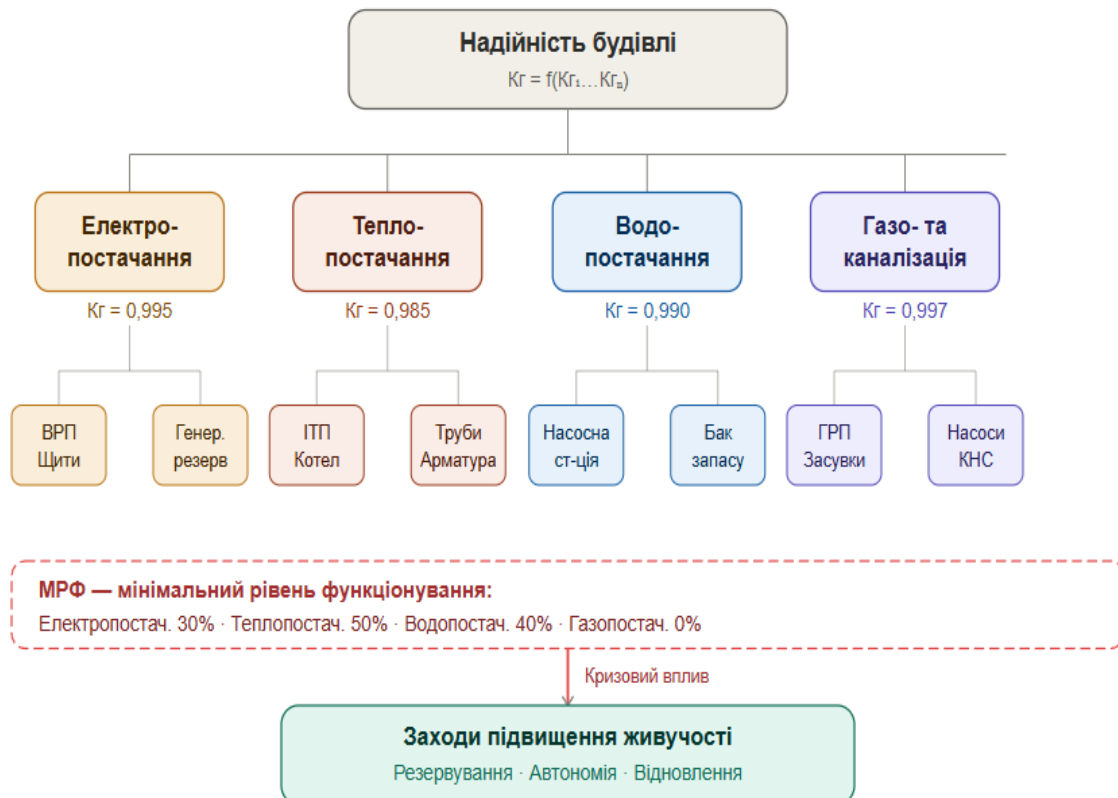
Надійність будівлі

Кг = f(Кг₁…Кгₙ)

Електро-постачання

Кг = 0,995

ВРП Щити

Генер. резерв

Тепло-постачання

Кг = 0,985

ІТП Котел

Труби Арматура

Водо-постачання

Кг = 0,990

Насосна ст-ція

Бак запасу

Газо- та каналізація

Кг = 0,997

ГРП Засувки

Насоси КНС

МРФ — мінімальний рівень функціонування:

Електропостач. 30% · Теплопостач. 50% · Водопостач. 40% · Газопостач. 0%

Кризовий вплив

Заходи підвищення живучості

Резервування · Автономія · Відновлення